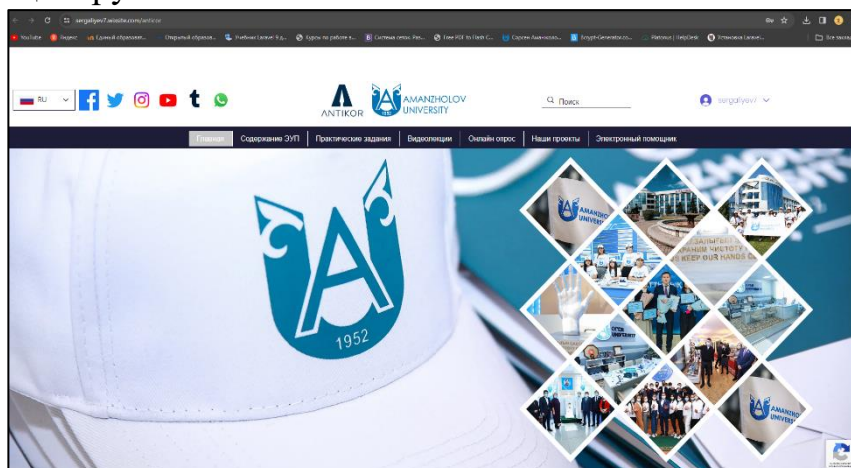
sergaliyev7.wixsite.com/antikor

YouTube Яндекс Единый образоват... Открытый образов... Учебник Laravel 9 д... Курсы по работе в... Система оценк. Рез... Free PDF to Flash C... Скрипт Аманжолов... Script-Generator.co... Platonus | HelpDesk Установка Laravel... Все закладки

RU

ANTIKOR

AMANZHOLOV UNIVERSITY

Поиск

sergaliyev7

Главная | Содержание ЭУП | Практические задания | Видеолекции | Онлайн опрос | Наши проекты | Электронный помощник

1952

AMANZHOLOV UNIVERSITY

KEEP OUR HANDS C

AMANZHO UNIVERS